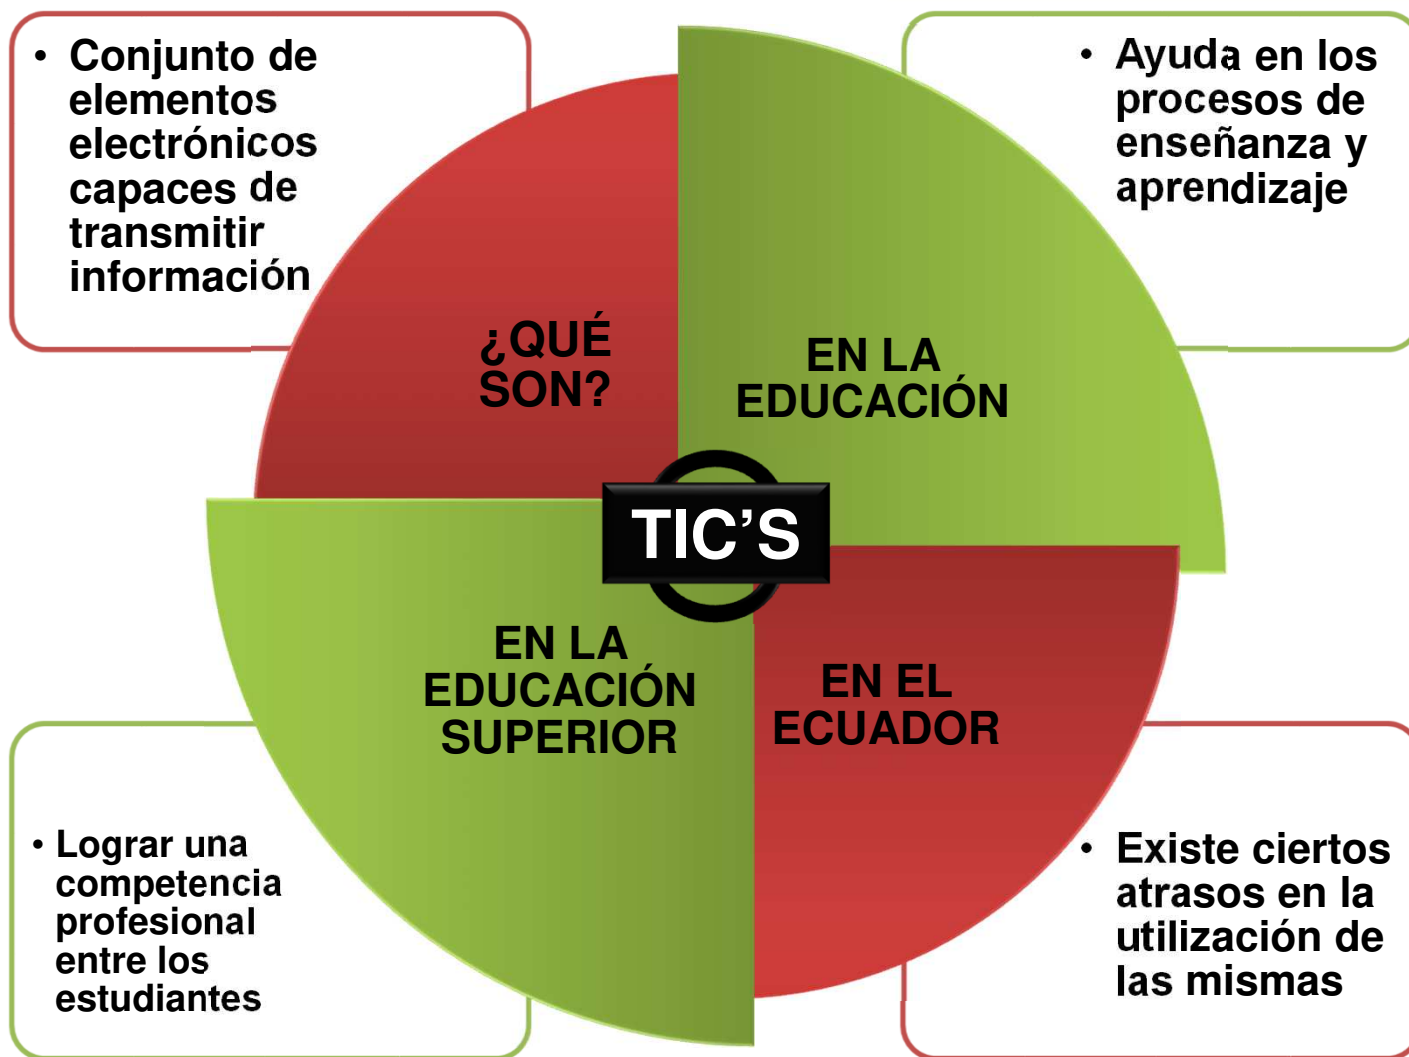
• Conjunto de elementos electrónicos capaces de transmitir información

• Ayuda en los procesos de enseñanza y aprendizaje

¿QUÉ SON?

EN LA EDUCACIÓN

TIC'S

EN LA EDUCACIÓN SUPERIOR

EN EL ECUADOR

• Lograr una competencia profesional entre los estudiantes

• Existe ciertos atrasos en la utilización de las mismas